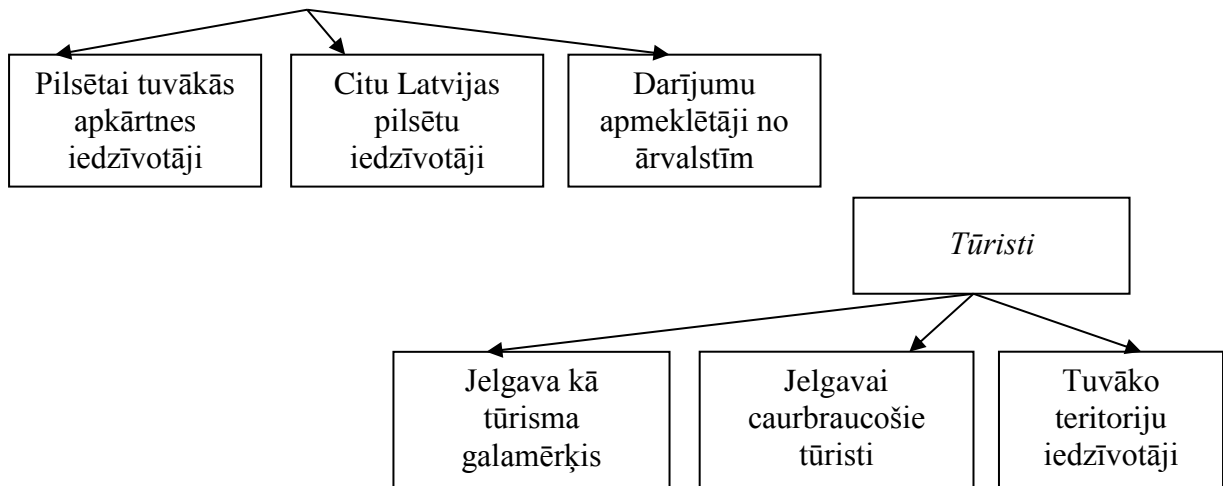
Pilsētai tuvākās apkārtnes iedzīvotāji

Citu Latvijas pilsētu iedzīvotāji

Darījumu apmeklētāji no ārvalstīm

*Tūristi*

Jelgava kā tūrisma galamērķis

Jelgavai caurbraucošie tūristi

Tuvāko teritoriju iedzīvotāji